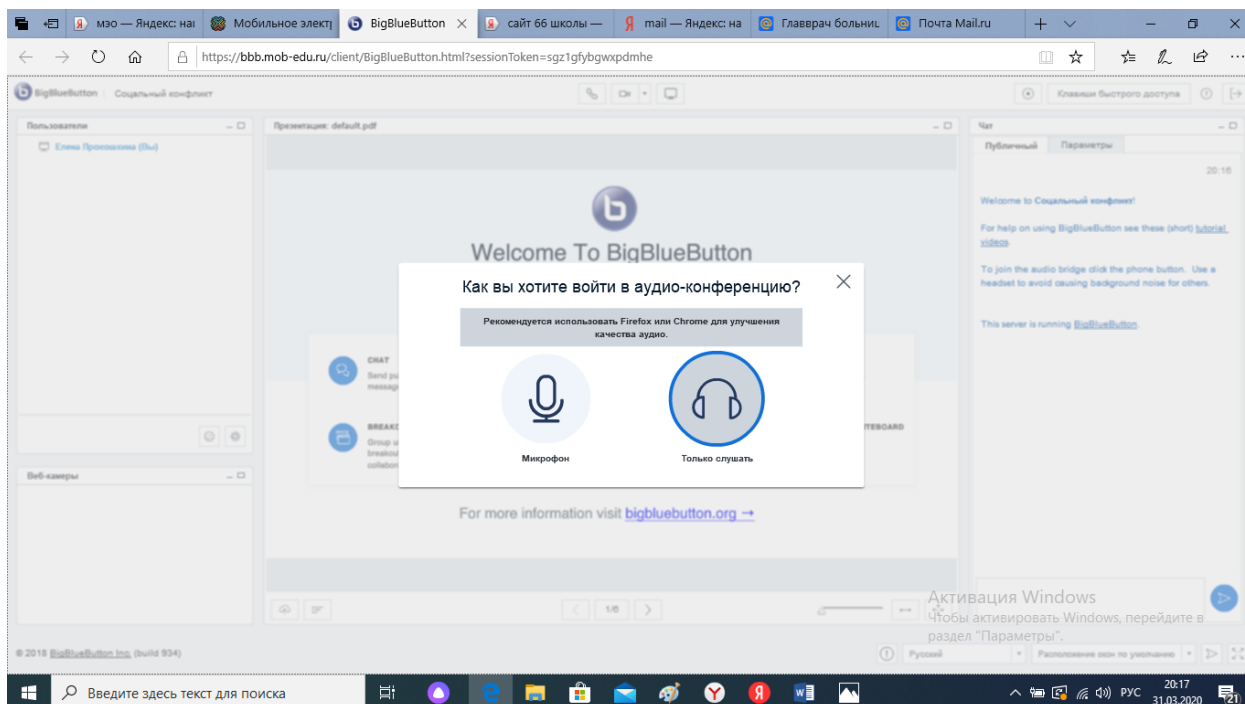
мэо — Яндекс: на | Мобильное элект | BigBlueButton | сайт 66 школы — | mail — Яндекс: на | Главврач больни | Почта Mail.ru

https://bbb.mob-edu.ru/client/BigBlueButton.html?sessionToken=sgz1gfybgwxpdmhe

BigBlueButton | Социальный конфликт

Клавиши быстрого доступа

Пользователи

Елена Прокошкина (Вы)

Презентация: default.pdf

Welcome To BigBlueButton

CHAT
Send pu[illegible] message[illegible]

BREAK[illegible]
Group u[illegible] breakou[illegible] collabo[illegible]

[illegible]TEBOARD

For more information visit bigbluebutton.org →

1/6

Веб-камеры

Чат

Публичный | Параметры

20:16

Welcome to Социальный конфликт!

For help on using BigBlueButton see these (short) tutorial videos.

To join the audio bridge click the phone button. Use a headset to avoid causing background noise for others.

This server is running BigBlueButton.

Как вы хотите войти в аудио-конференцию?

Рекомендуется использовать Firefox или Chrome для улучшения качества аудио.

Микрофон

Только слушать

Активация Windows
Чтобы активировать Windows, перейдите в раздел "Параметры".

© 2018 BigBlueButton Inc. (build 934)

Русский

Расположение окон по умолчанию

Введите здесь текст для поиска

РУС 20:17 31.03.2020

21